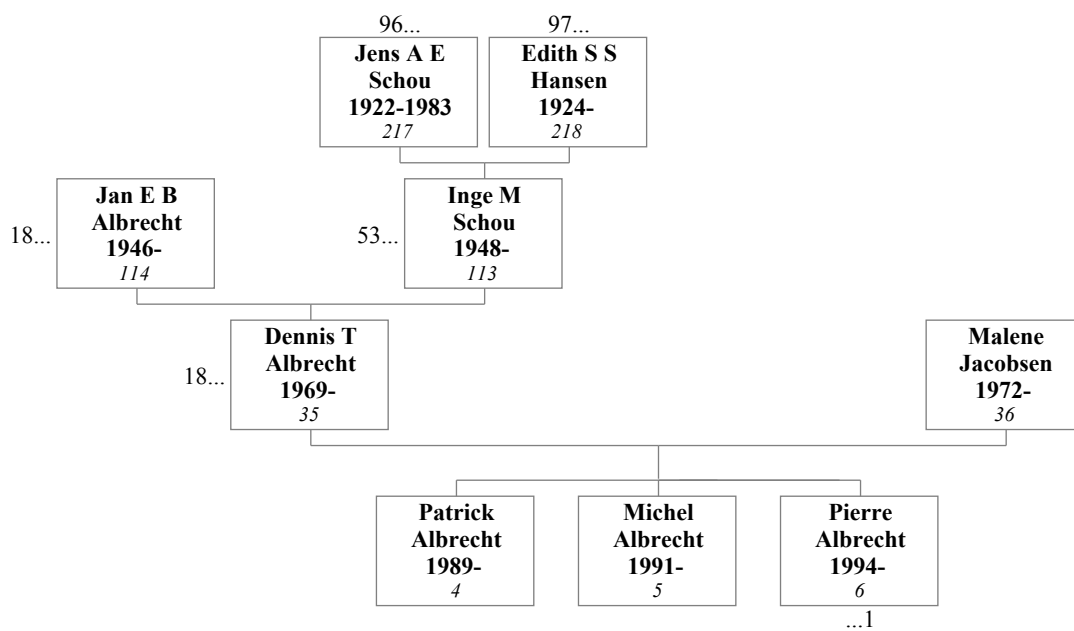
96...
Jens A E Schou 1922-1983
*217*

97...
Edith S S Hansen 1924-
*218*

18...
Jan E B Albrecht 1946-
*114*

53...
Inge M Schou 1948-
*113*

18...
Dennis T Albrecht 1969-
*35*

Malene Jacobsen 1972-
*36*

Patrick Albrecht 1989-
*4*

Michel Albrecht 1991-
*5*

Pierre Albrecht 1994-
*6*
...1